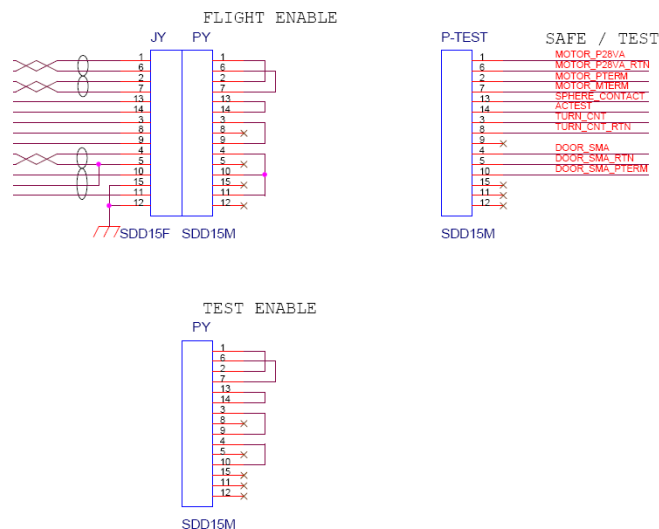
FLIGHT ENABLE

JY PY

1 6 2 7 13 14 3 8 9 4 5 10 15 11 12

1 6 2 7 13 14 3 8 9 4 5 10 15 11 12

SDD15F SDD15M

P-TEST

SAFE / TEST

1 MOTOR_P28VA
6 MOTOR_P28VA_RTN
2 MOTOR_PTERM
7 MOTOR_MTERM
13 SPHERE_CONTACT
14 ACTEST
3 TURN_CNT
8 TURN_CNT_RTN
9
4 DOOR_SMA
5 DOOR_SMA_RTN
10 DOOR_SMA_PTERM
15
11
12

SDD15M

TEST ENABLE

PY

1 6 2 7 13 14 3 8 9 4 5 10 15 11 12

SDD15M